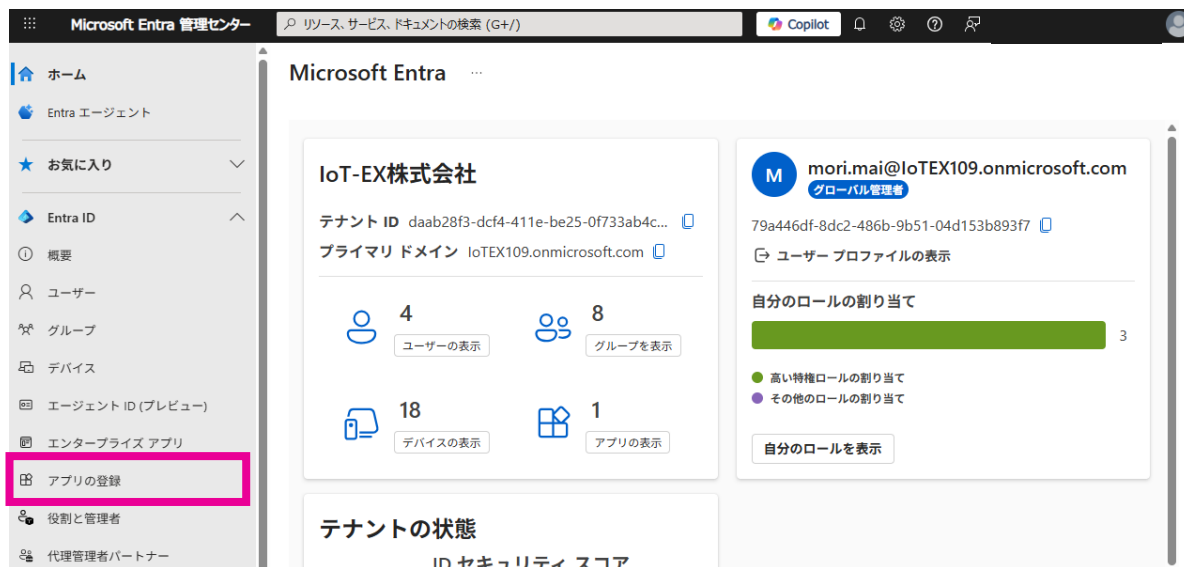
Microsoft Entra 管理センター

リソース、サービス、ドキュメントの検索 (G+/)

Copilot

ホーム

Entra エージェント

お気に入り

Entra ID

概要

ユーザー

グループ

デバイス

エージェント ID (プレビュー)

エンタープライズ アプリ

アプリの登録

役割と管理者

代理管理者パートナー

Microsoft Entra ···

IoT-EX株式会社

テナント ID daab28f3-dcf4-411e-be25-0f733ab4c...

プライマリ ドメイン IoTEX109.onmicrosoft.com

4
ユーザーの表示

8
グループを表示

18
デバイスの表示

1
アプリの表示

M
mori.mai@IoTEX109.onmicrosoft.com
グローバル管理者

79a446df-8dc2-486b-9b51-04d153b893f7

ユーザー プロファイルの表示

自分のロールの割り当て

3

高い特権ロールの割り当て

その他のロールの割り当て

自分のロールを表示

テナントの状態

ID セキュリティ スコア